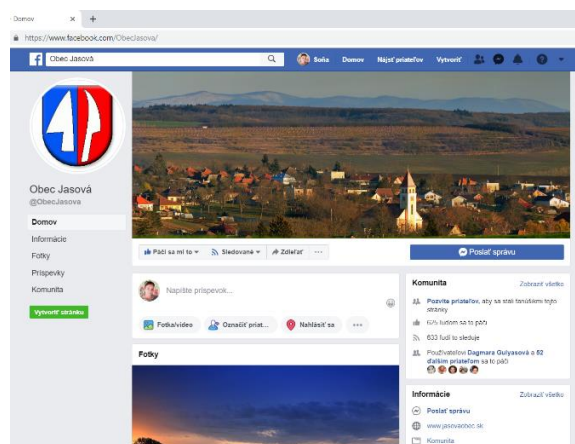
Domov
https://www.facebook.com/ObecJasova/
Obec Jasová
Soňa Domov Nájsť priateľov Vytvoriť
Obec Jasová
@ObecJasova
Domov
Informácie
Fotky
Príspevky
Komunita
Vytvoriť stránku
Páči sa mi to Sledované Zdieľať ···
Poslať správu
Napíšte príspevok...
Fotka/video Označiť priat... Nahlásiť sa ···
Fotky
Komunita
Zobraziť všetko
Pozvite priateľov, aby sa stali fanúšikmi tejto stránky
6?? ľuďom sa to páči
633 ľudí to sleduje
Používateľovi Dagmara Gulyasová a 52 ďalším priateľom sa to páči
Informácie
Zobraziť všetko
Poslať správu
www.jasovaobec.sk
Komunita